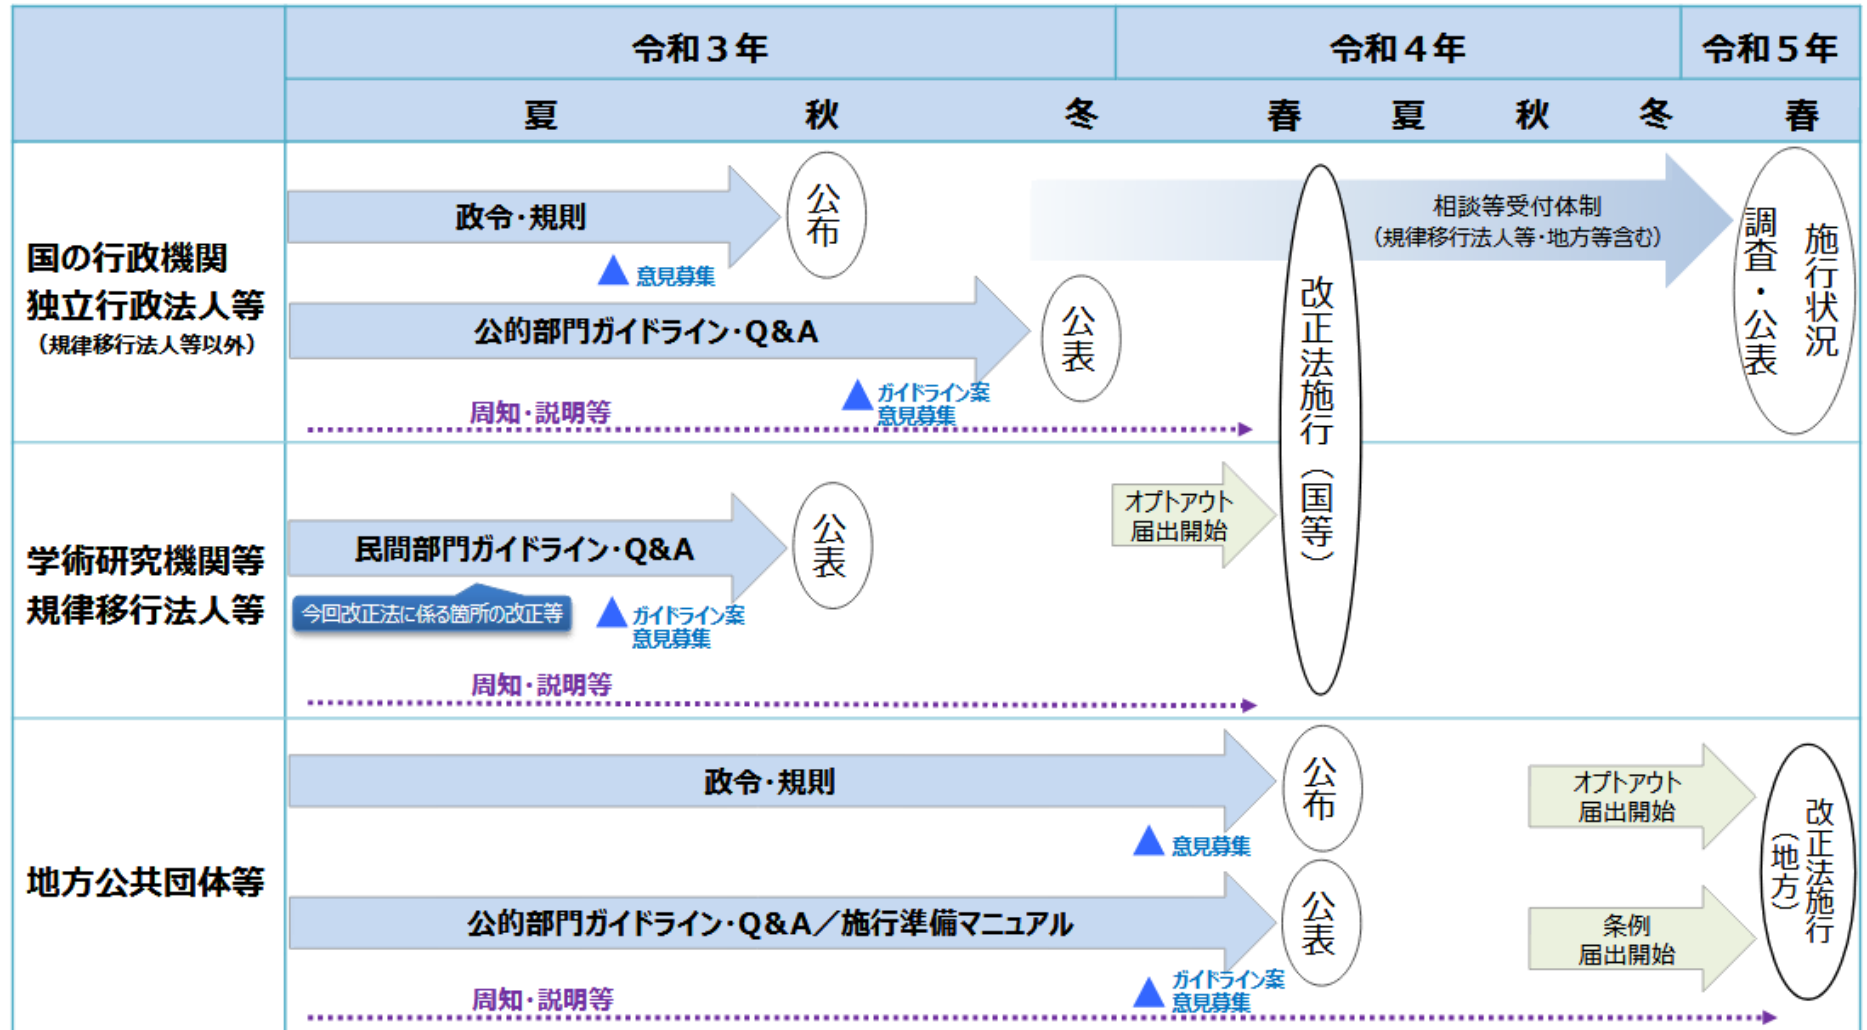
| | 令和３年 | | | 令和４年 | | | | 令和５年 |
|---|---|---|---|---|---|---|---|---|
| | 夏 | 秋 | 冬 | 春 | 夏 | 秋 | 冬 | 春 |

国の行政機関
独立行政法人等
（規律移行法人等以外）

政令・規則
公布
意見募集
公的部門ガイドライン・Q&A
公表
ガイドライン案
意見募集
周知・説明等
相談等受付体制
（規律移行法人等・地方等含む）
改正法施行（国等）
調査・公表
施行状況

学術研究機関等
規律移行法人等

民間部門ガイドライン・Q&A
今回改正法に係る箇所の改正等
公表
ガイドライン案
意見募集
オプトアウト
届出開始
周知・説明等

地方公共団体等

政令・規則
公布
意見募集
公的部門ガイドライン・Q&A／施行準備マニュアル
公表
ガイドライン案
意見募集
周知・説明等
オプトアウト
届出開始
条例
届出開始
改正法施行（地方）